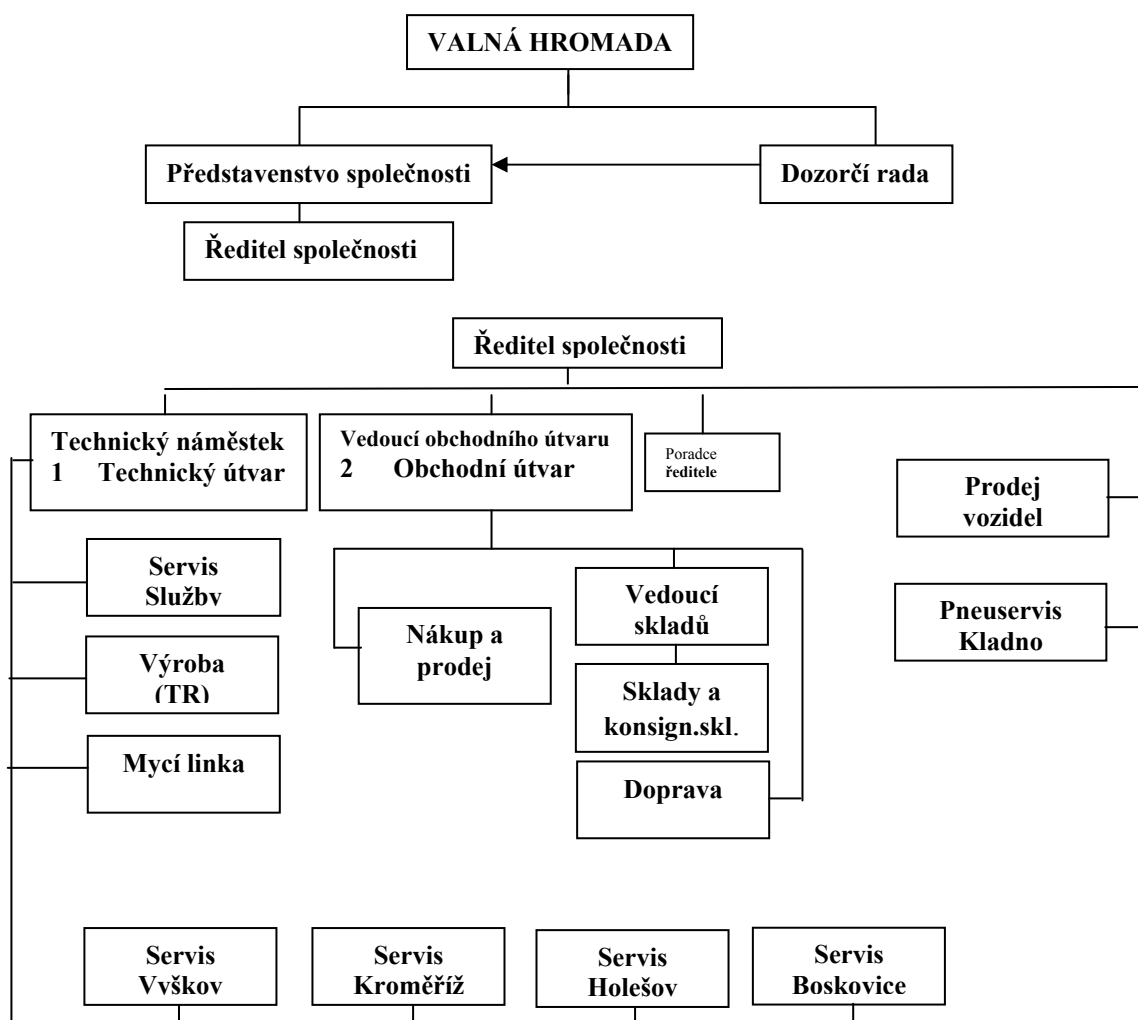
VALNÁ HROMADA

Představenstvo společnosti

Dozorčí rada

Ředitel společnosti

Ředitel společnosti

Technický náměstek
1 Technický útvar

Vedoucí obchodního útvaru
2 Obchodní útvar

Poradce ředitele

Prodej vozidel

Pneuservis Kladno

Servis Služby

Výroba (TR)

Mycí linka

Nákup a prodej

Vedoucí skladů

Sklady a konsign.skl.

Doprava

Servis Vyškov

Servis Kroměříž

Servis Holešov

Servis Boskovice